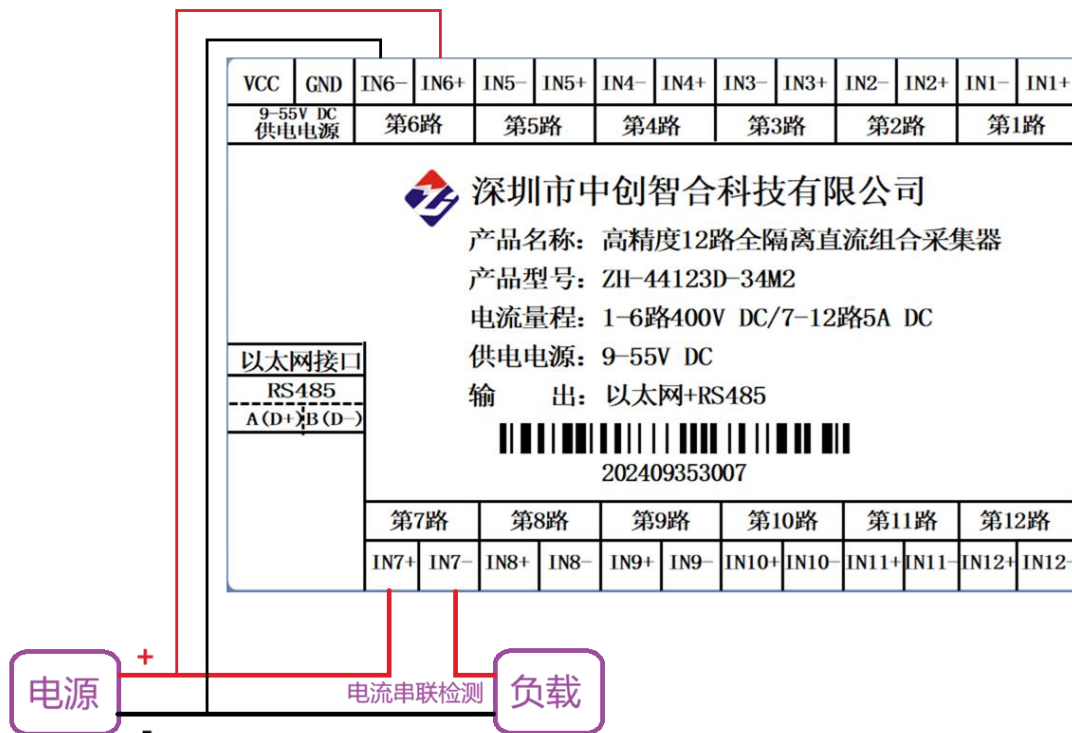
| VCC | GND | IN6- | IN6+ | IN5- | IN5+ | IN4- | IN4+ | IN3- | IN3+ | IN2- | IN2+ | IN1- | IN1+ |
|---|---|---|---|---|---|---|---|---|---|---|---|---|---|
| 9-55V DC 供电电源 | | 第6路 | | 第5路 | | 第4路 | | 第3路 | | 第2路 | | 第1路 | |

深圳市中创智合科技有限公司
产品名称：高精度12路全隔离直流组合采集器
产品型号：ZH-44123D-34M2
电流量程：1-6路400V DC/7-12路5A DC
供电电源：9-55V DC
输 出：以太网+RS485

以太网接口
RS485
A(D+) B(D-)

202409353007

| 第7路 | | 第8路 | | 第9路 | | 第10路 | | 第11路 | | 第12路 | |
|---|---|---|---|---|---|---|---|---|---|---|---|
| IN7+ | IN7- | IN8+ | IN8- | IN9+ | IN9- | IN10+ | IN10- | IN11+ | IN11- | IN12+ | IN12- |

+
电源
电流串联检测
负载
-